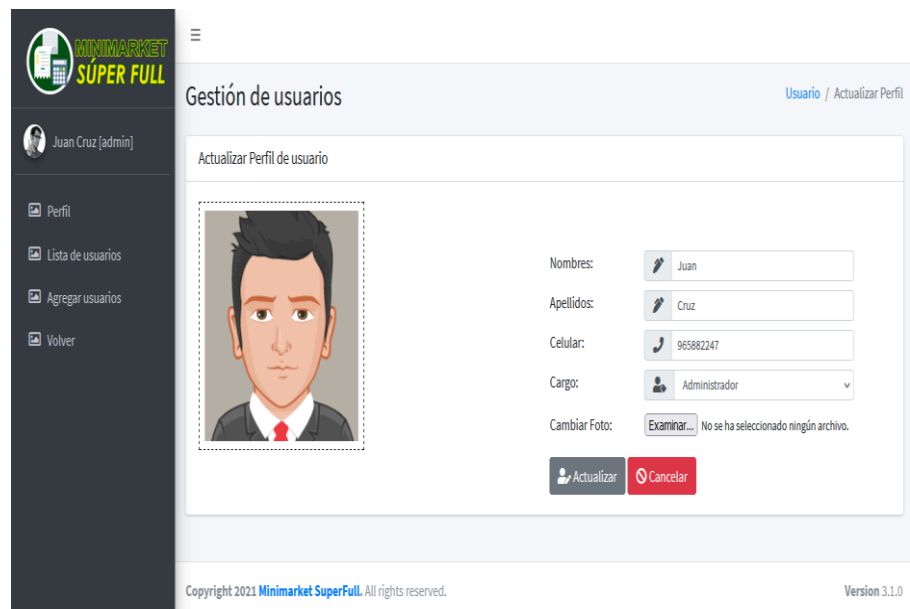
MINIMARKET
SÚPER FULL

Juan Cruz [admin]

Perfil
Lista de usuarios
Agregar usuarios
Volver

Gestión de usuarios

Usuario / Actualizar Perfil

Actualizar Perfil de usuario

Nombres: Juan
Apellidos: Cruz
Celular: 965882247
Cargo: Administrador
Cambiar Foto: Examinar... No se ha seleccionado ningún archivo.

Actualizar
Cancelar

Copyright 2021 Minimarket SuperFull. All rights reserved.

Version 3.1.0